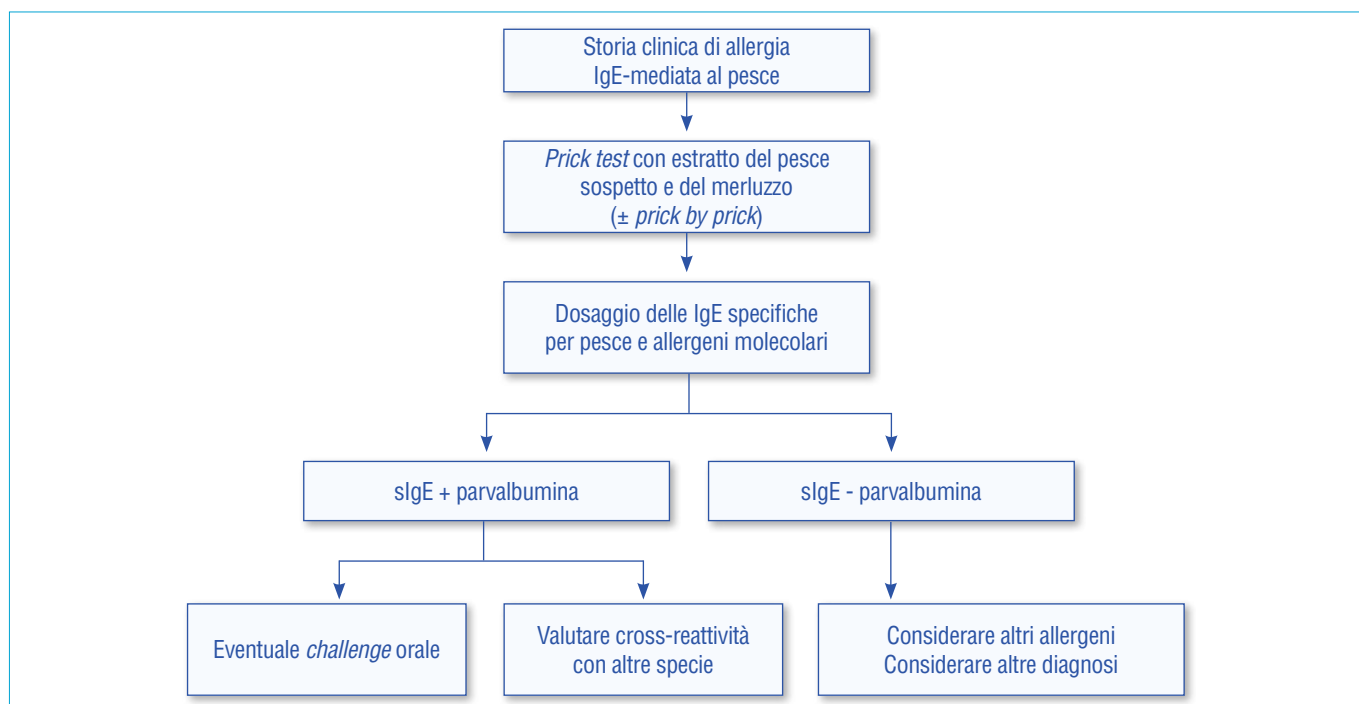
Storia clinica di allergia IgE-mediata al pesce

Prick test con estratto del pesce sospetto e del merluzzo (± prick by prick)

Dosaggio delle IgE specifiche per pesce e allergeni molecolari

sIgE + parvalbumina

sIgE - parvalbumina

Eventuale challenge orale

Valutare cross-reattività con altre specie

Considerare altri allergeni
Considerare altre diagnosi